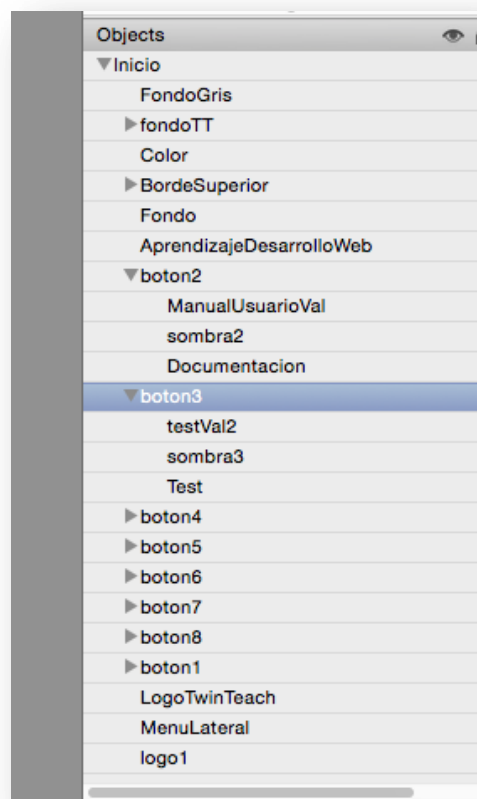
Objects

Inicio

FondoGris

fondoTT

Color

BordeSuperior

Fondo

AprendizajeDesarrolloWeb

boton2

ManualUsuarioVal

sombra2

Documentacion

boton3

testVal2

sombra3

Test

boton4

boton5

boton6

boton7

boton8

boton1

LogoTwinTeach

MenuLateral

logo1